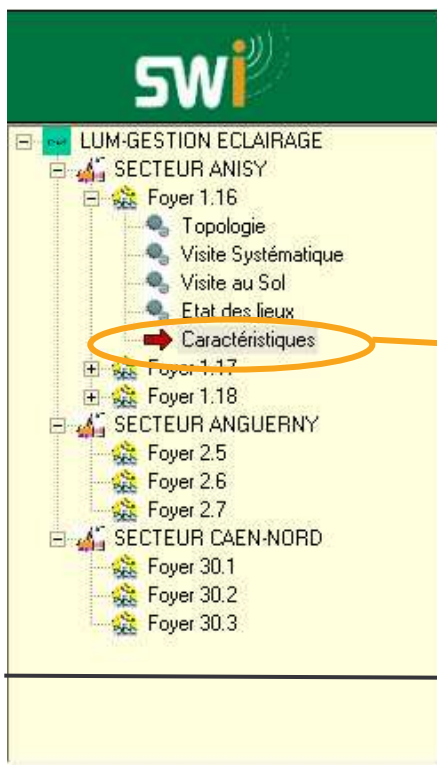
SWi

LUM-GESTION ECLAIRAGE
SECTEUR ANISY
Foyer 1.16
Topologie
Visite Systématique
Visite au Sol
Etat des lieux
Caractéristiques
Foyer 1.17
Foyer 1.18
SECTEUR ANGUERNY
Foyer 2.5
Foyer 2.6
Foyer 2.7
SECTEUR CAEN-NORD
Foyer 30.1
Foyer 30.2
Foyer 30.3